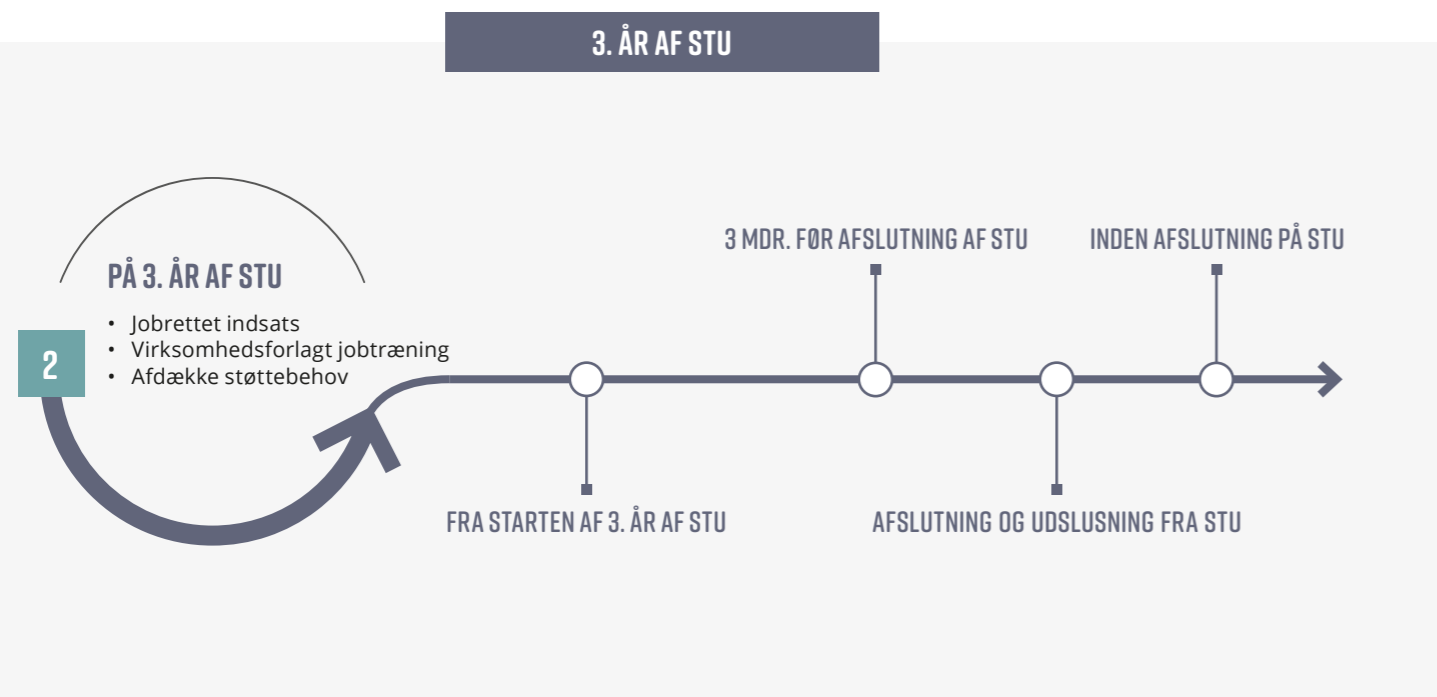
3. ÅR AF STU

PÅ 3. ÅR AF STU

- Jobrettet indsats
- Virksomhedsforlagt jobtræning
- Afdække støttebehov

2

3 MDR. FØR AFSLUTNING AF STU

INDEN AFSLUTNING PÅ STU

FRA STARTEN AF 3. ÅR AF STU

AFSLUTNING OG UDSLUSNING FRA STU